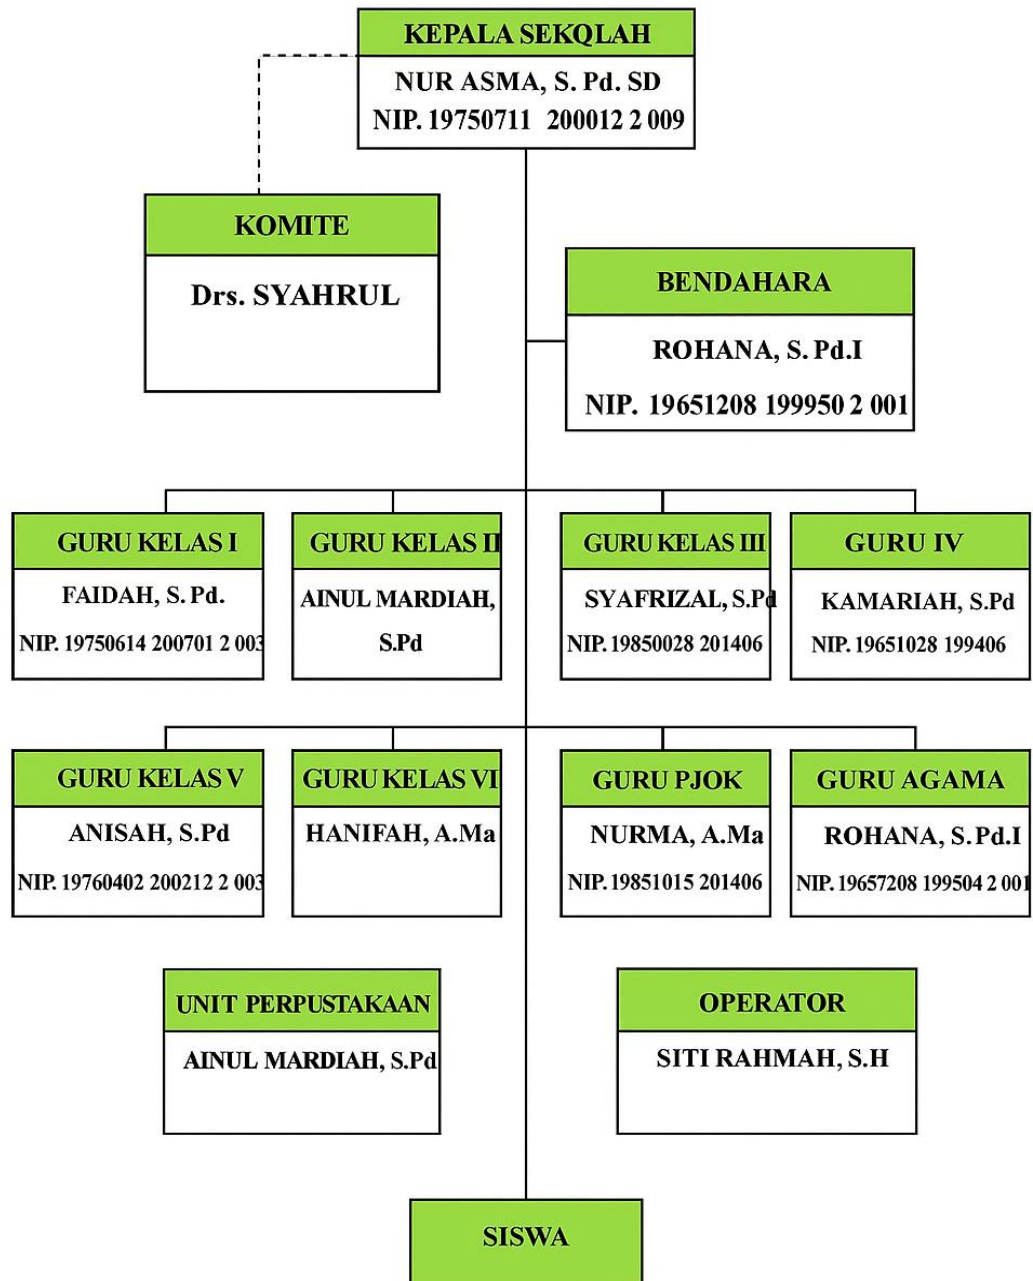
KEPALA SEKQLAH
NUR ASMA, S. Pd. SD
NIP. 19750711 200012 2 009

KOMITE
Drs. SYAHRUL

BENDAHARA
ROHANA, S. Pd.I
NIP. 19651208 199950 2 001

GURU KELAS I
FAIDAH, S. Pd.
NIP. 19750614 200701 2 003

GURU KELAS II
AINUL MARDIAH, S.Pd

GURU KELAS III
SYAFRIZAL, S.Pd
NIP. 19850028 201406

GURU IV
KAMARIAH, S.Pd
NIP. 19651028 199406

GURU KELAS V
ANISAH, S.Pd
NIP. 19760402 200212 2 003

GURU KELAS VI
HANIFAH, A.Ma

GURU PJOK
NURMA, A.Ma
NIP. 19851015 201406

GURU AGAMA
ROHANA, S. Pd.I
NIP. 19657208 199504 2 001

UNIT PERPUSTAKAAN
AINUL MARDIAH, S.Pd

OPERATOR
SITI RAHMAH, S.H

SISWA